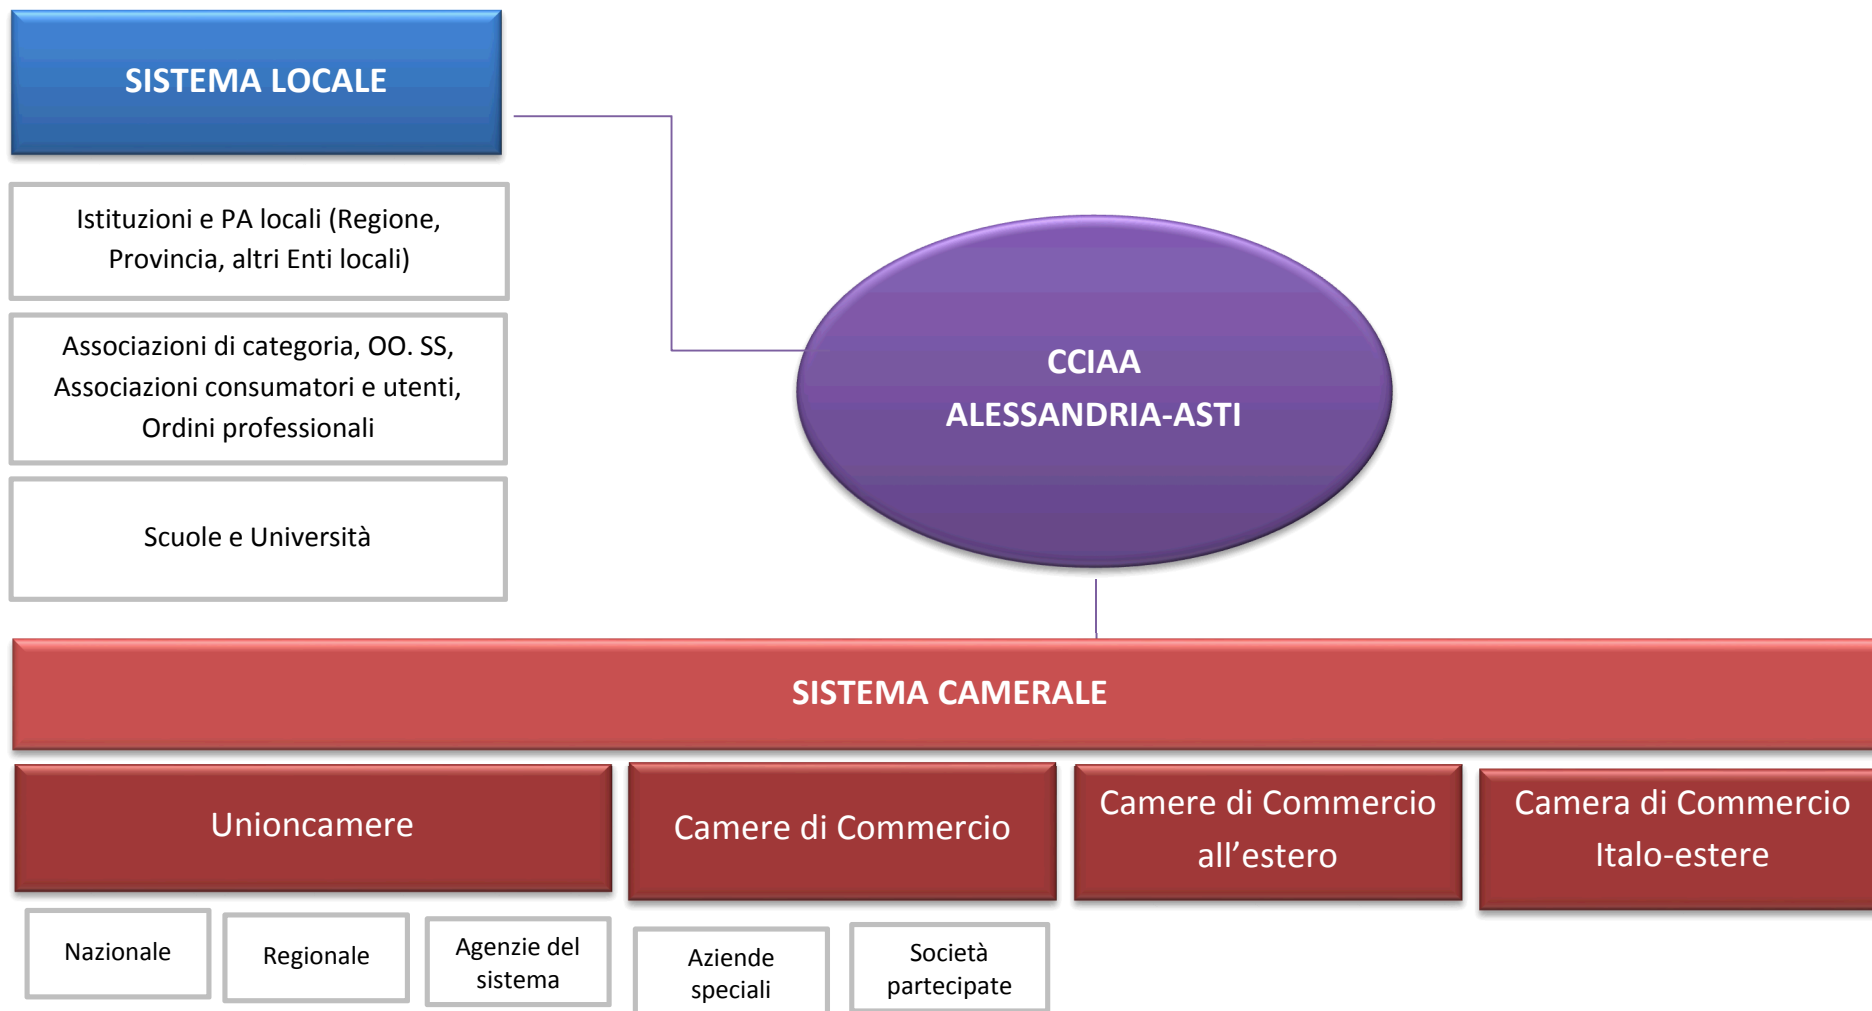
SISTEMA LOCALE

Istituzioni e PA locali (Regione, Provincia, altri Enti locali)

Associazioni di categoria, OO. SS, Associazioni consumatori e utenti, Ordini professionali

Scuole e Università

CCIAA
ALESSANDRIA-ASTI

SISTEMA CAMERALE

Unioncamere

Camere di Commercio

Camere di Commercio all’estero

Camera di Commercio Italo-estere

Nazionale

Regionale

Agenzie del sistema

Aziende speciali

Società partecipate